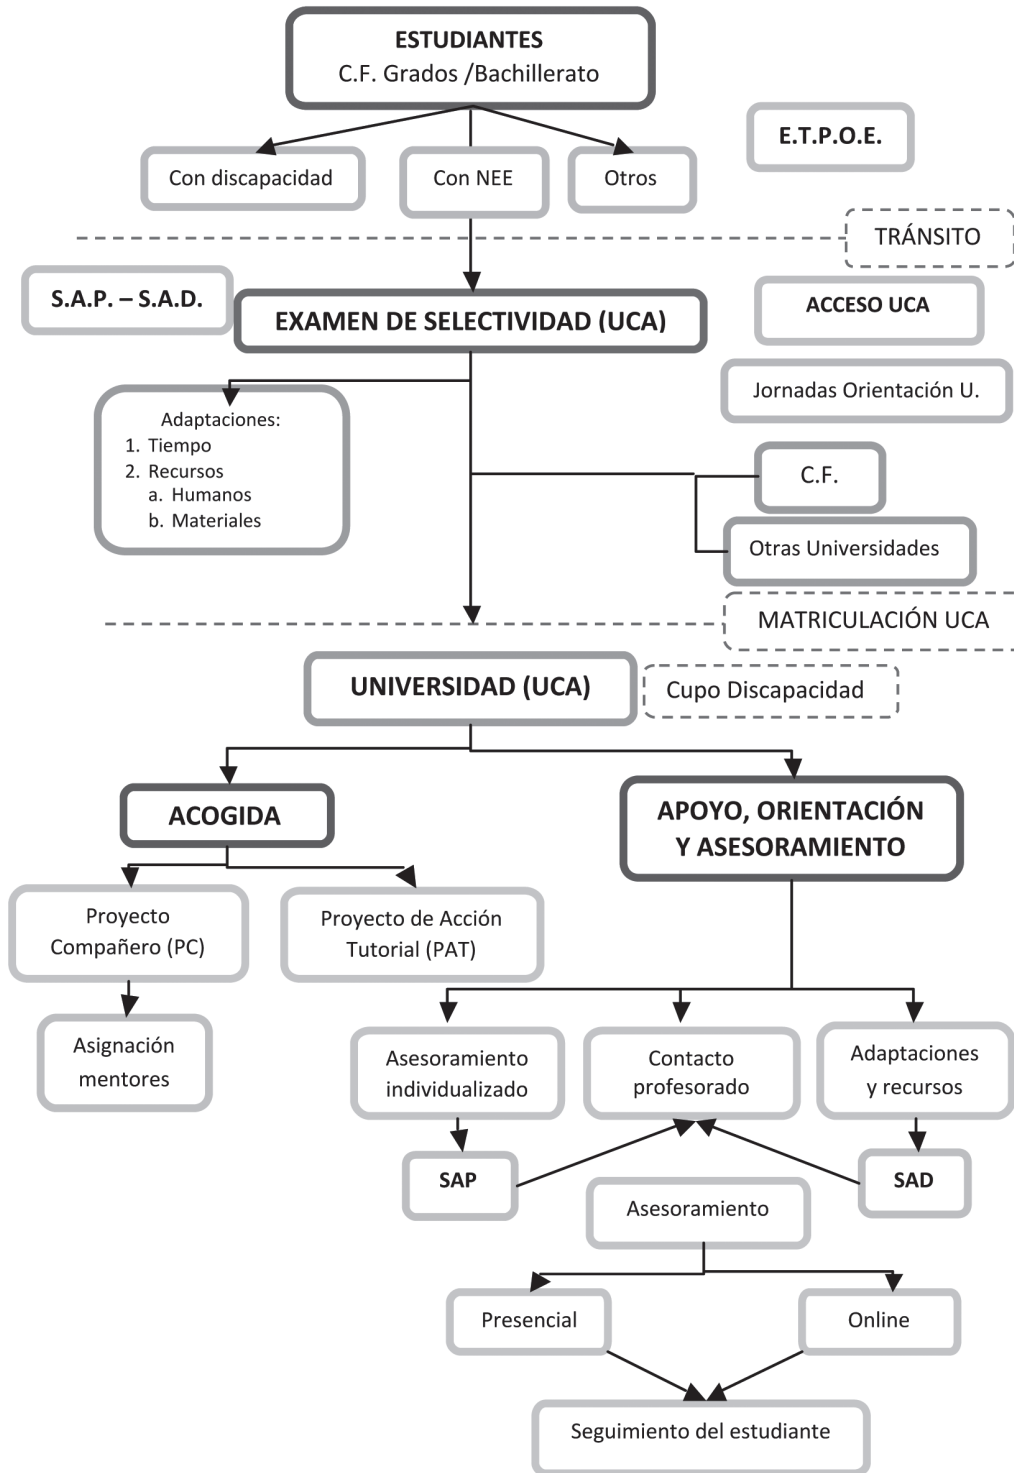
ESTUDIANTES
C.F. Grados /Bachillerato

E.T.P.O.E.

Con discapacidad

Con NEE

Otros

TRÁNSITO

S.A.P. – S.A.D.

EXAMEN DE SELECTIVIDAD (UCA)

ACCESO UCA

Jornadas Orientación U.

Adaptaciones:
1. Tiempo
2. Recursos
a. Humanos
b. Materiales

C.F.

Otras Universidades

MATRICULACIÓN UCA

UNIVERSIDAD (UCA)

Cupo Discapacidad

ACOGIDA

APOYO, ORIENTACIÓN Y ASESORAMIENTO

Proyecto Compañero (PC)

Proyecto de Acción Tutorial (PAT)

Asignación mentores

Asesoramiento individualizado

Contacto profesorado

Adaptaciones y recursos

SAP

SAD

Asesoramiento

Presencial

Online

Seguimiento del estudiante